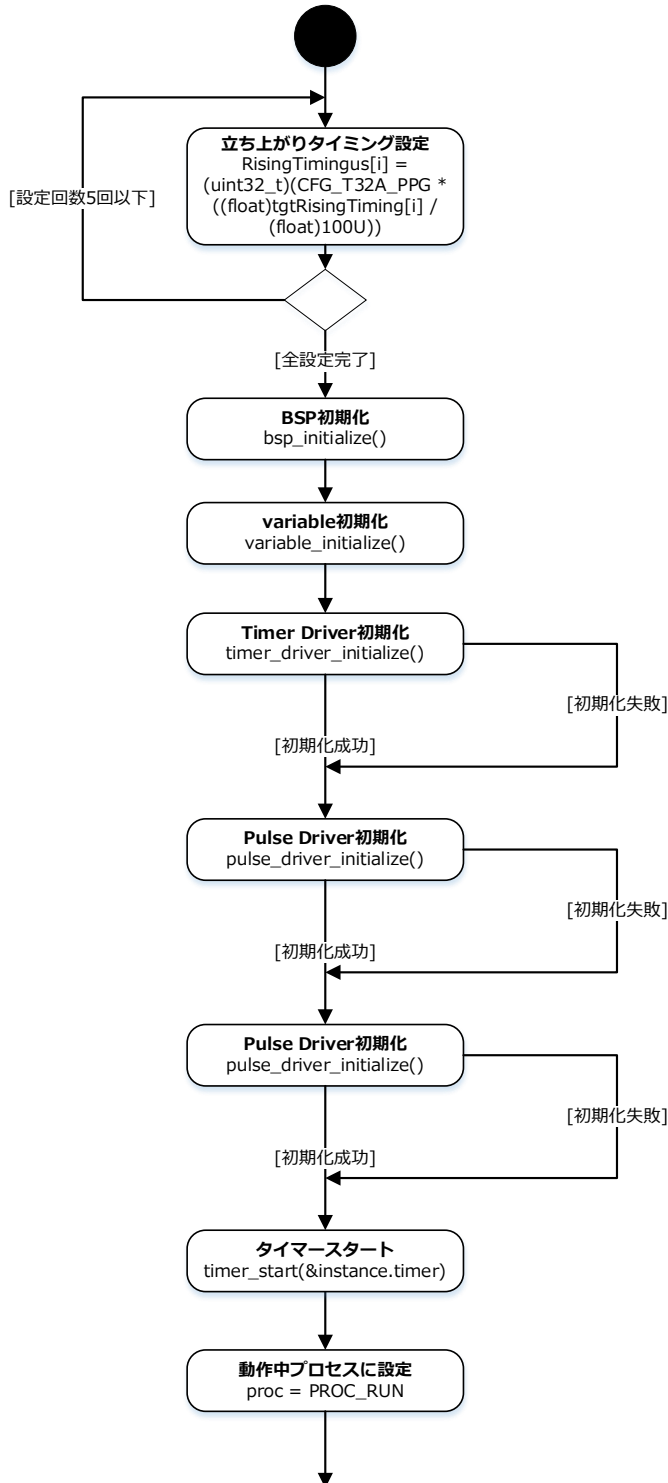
立ち上がりタイミング設定
RisingTimingus[i] = (uint32_t)(CFG_T32A_PPG * ((float)tgtRisingTiming[i] / (float)100U))

[設定回数5回以下]

[全設定完了]

BSP初期化
bsp_initialize()

variable初期化
variable_initialize()

Timer Driver初期化
timer_driver_initialize()

[初期化失敗]

[初期化成功]

Pulse Driver初期化
pulse_driver_initialize()

[初期化失敗]

[初期化成功]

Pulse Driver初期化
pulse_driver_initialize()

[初期化失敗]

[初期化成功]

タイマースタート
timer_start(&instance.timer)

動作中プロセスに設定
proc = PROC_RUN